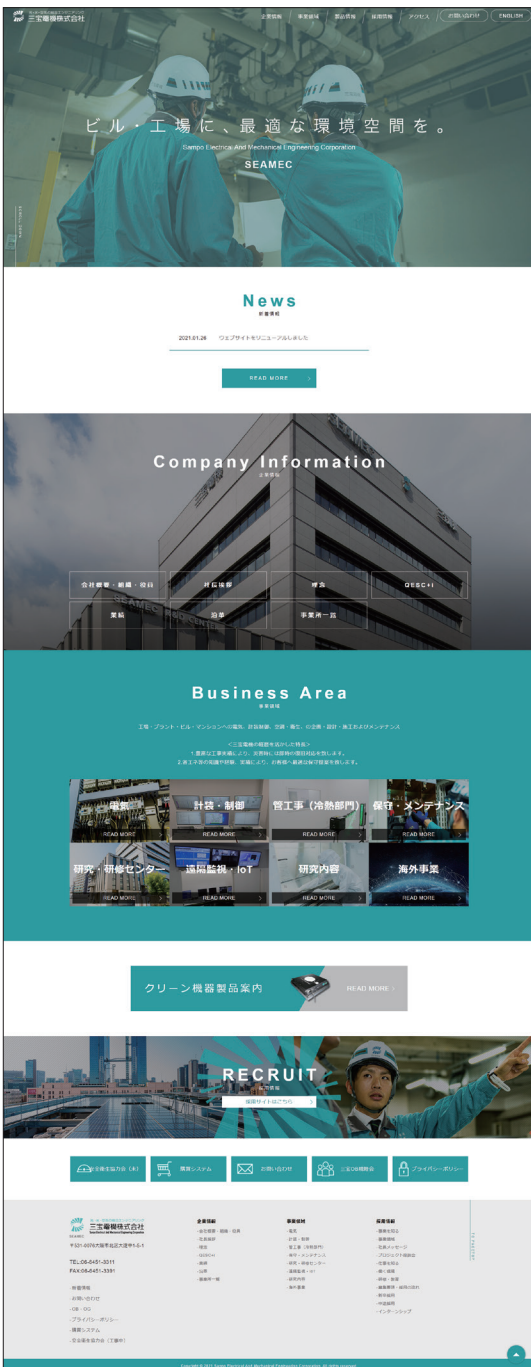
三宝電機株式会社

企業情報 事業領域 製品情報 採用情報 アクセス お問い合わせ ENGLISH

ビル・工場に、最適な環境空間を。

Sampo Electrical And Mechanical Engineering Corporation

SEAMEC

News
新着情報

2021.01.26 ウェブサイトをリニューアルしました

READ MORE

Company Information
企業情報

会社概要・組織・役員
社長挨拶
理念
QESC+I
業績
沿革
事業所一覧

Business Area
事業領域

工場・プラント・ビル・マンションへの電気、計装制御、空調・衛生、冷熱機器の設計・施工およびメンテナンス

<三宝電機の職務を活かした特長>
1.豊富な工事実績により、現場に即した最適な提案を致します。
2.新工事の知識や経験、実績により、お客様へ最適な保守提案を致します。

電気 READ MORE
計装・制御 READ MORE
管工事（冷熱部門） READ MORE
保守・メンテナンス READ MORE
研究・研修センター READ MORE
遠隔監視・IoT READ MORE
研究内容 READ MORE
海外事業 READ MORE

クリーン機器製品案内 READ MORE

RECRUIT
採用情報

採用サイトはこちら

安全衛生協力会（未） 購買システム お問い合わせ 三宝OB情報会 プライバシーポリシー

三宝電機株式会社
SEAMEC
〒531-0076大阪市北区大淀中4-6-1
TEL:06-6451-3011
FAX:06-6451-3591

・新着情報
・お問い合わせ
・OB・OG
・プライバシーポリシー
・購買システム
・安全衛生協力会（工事中）

企業情報
・会社概要・組織・役員
・社長挨拶
・理念
・QESC+I
・業績
・沿革
・事業所一覧

事業領域
・電気
・計装・制御
・管工事（冷熱部門）
・保守・メンテナンス
・研究・研修センター
・遠隔監視・IoT
・研究内容
・海外事業

採用情報
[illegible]